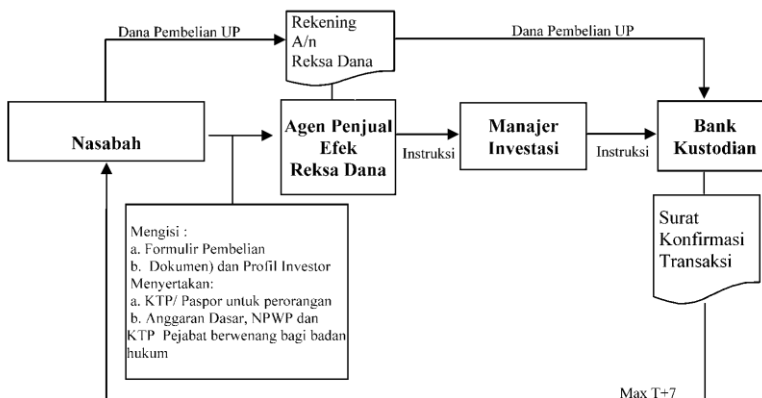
Dana Pembelian UP

Rekening A/n Reksa Dana

Dana Pembelian UP

Nasabah

Agen Penjual Efek Reksa Dana

Instruksi

Manajer Investasi

Instruksi

Bank Kustodian

Mengisi :
a. Formulir Pembelian
b. Dokumen) dan Profil Investor
Menyertakan:
a. KTP/ Paspor untuk perorangan
b. Anggaran Dasar, NPWP dan KTP Pejabat berwenang bagi badan hukum

Surat Konfirmasi Transaksi

Max T+7